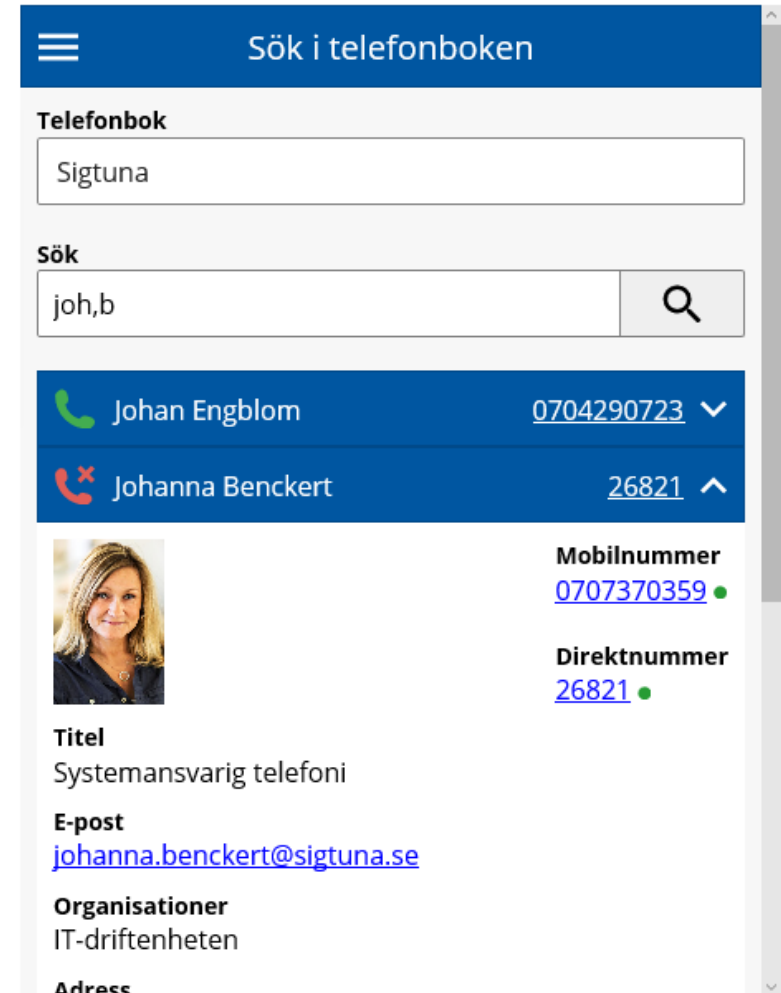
Sök i telefonboken

Telefonbok
Sigtuna

Sök
joh,b

Johan Engblom 0704290723

Johanna Benckert 26821

Mobilnummer
0707370359

Direktnummer
26821

Titel
Systemansvarig telefoni

E-post
johanna.benckert@sigtuna.se

Organisationer
IT-driftenheten

Adress